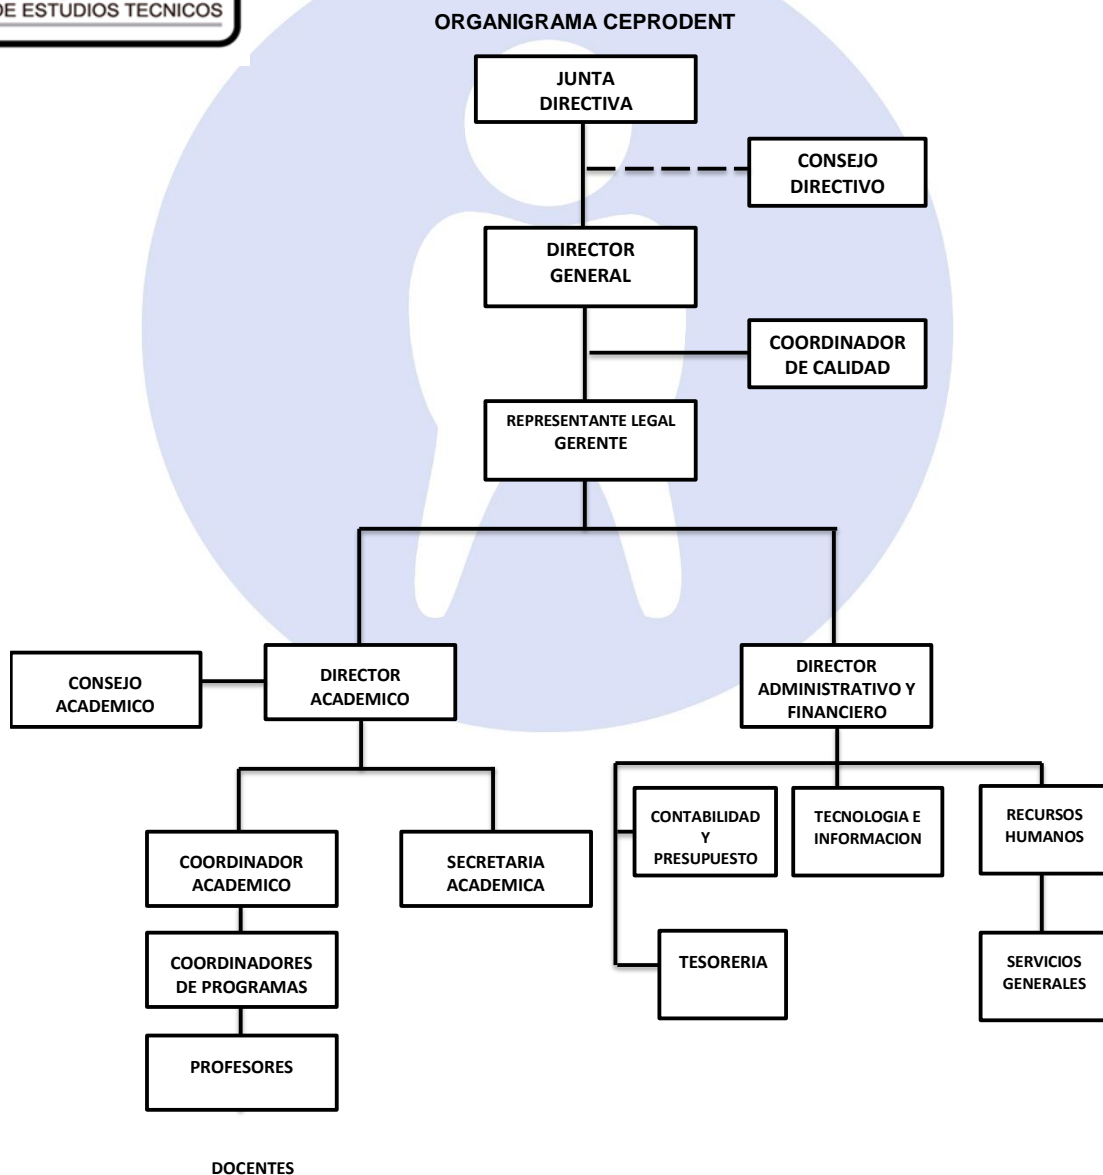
DE ESTUDIOS TECNICOS

ORGANIGRAMA CEPRODENT

JUNTA DIRECTIVA

CONSEJO DIRECTIVO

DIRECTOR GENERAL

COORDINADOR DE CALIDAD

REPRESENTANTE LEGAL GERENTE

CONSEJO ACADEMICO

DIRECTOR ACADEMICO

DIRECTOR ADMINISTRATIVO Y FINANCIERO

COORDINADOR ACADEMICO

SECRETARIA ACADEMICA

CONTABILIDAD Y PRESUPUESTO

TECNOLOGIA E INFORMACION

RECURSOS HUMANOS

COORDINADORES DE PROGRAMAS

TESORERIA

SERVICIOS GENERALES

PROFESORES

DOCENTES